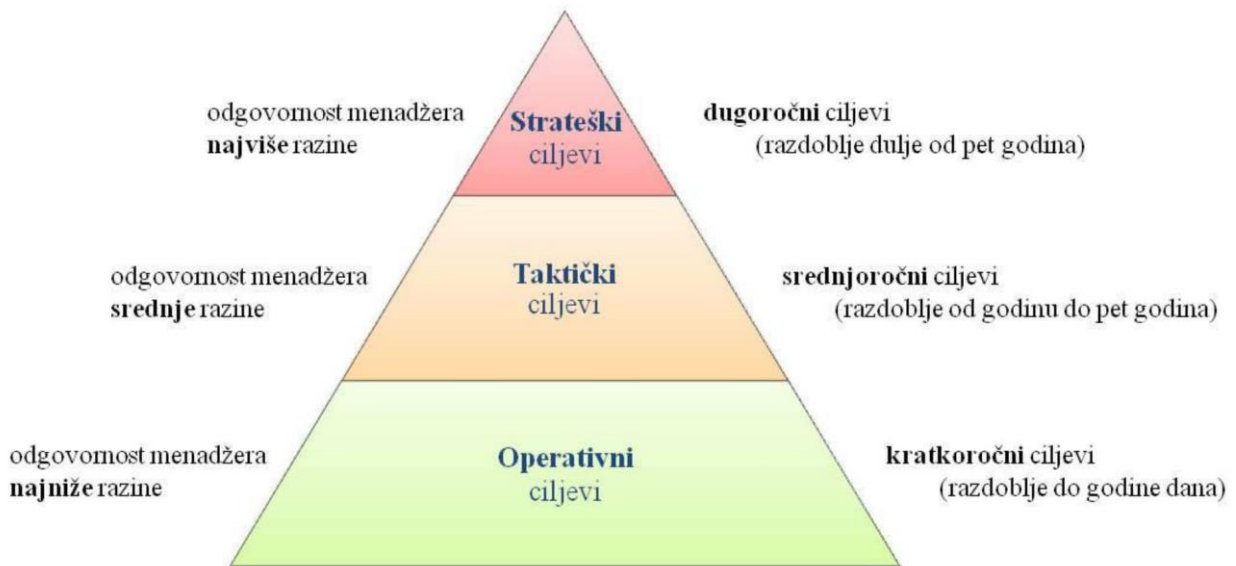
odgovornost menadžera **najviše** razine

**Strateški** ciljevi

**dugoročni** ciljevi (razdoblje dulje od pet godina)

odgovornost menadžera **srednje** razine

**Taktički** ciljevi

**srednjoročni** ciljevi (razdoblje od godinu do pet godina)

odgovornost menadžera **najniže** razine

**Operativni** ciljevi

**kratkoročni** ciljevi (razdoblje do godine dana)